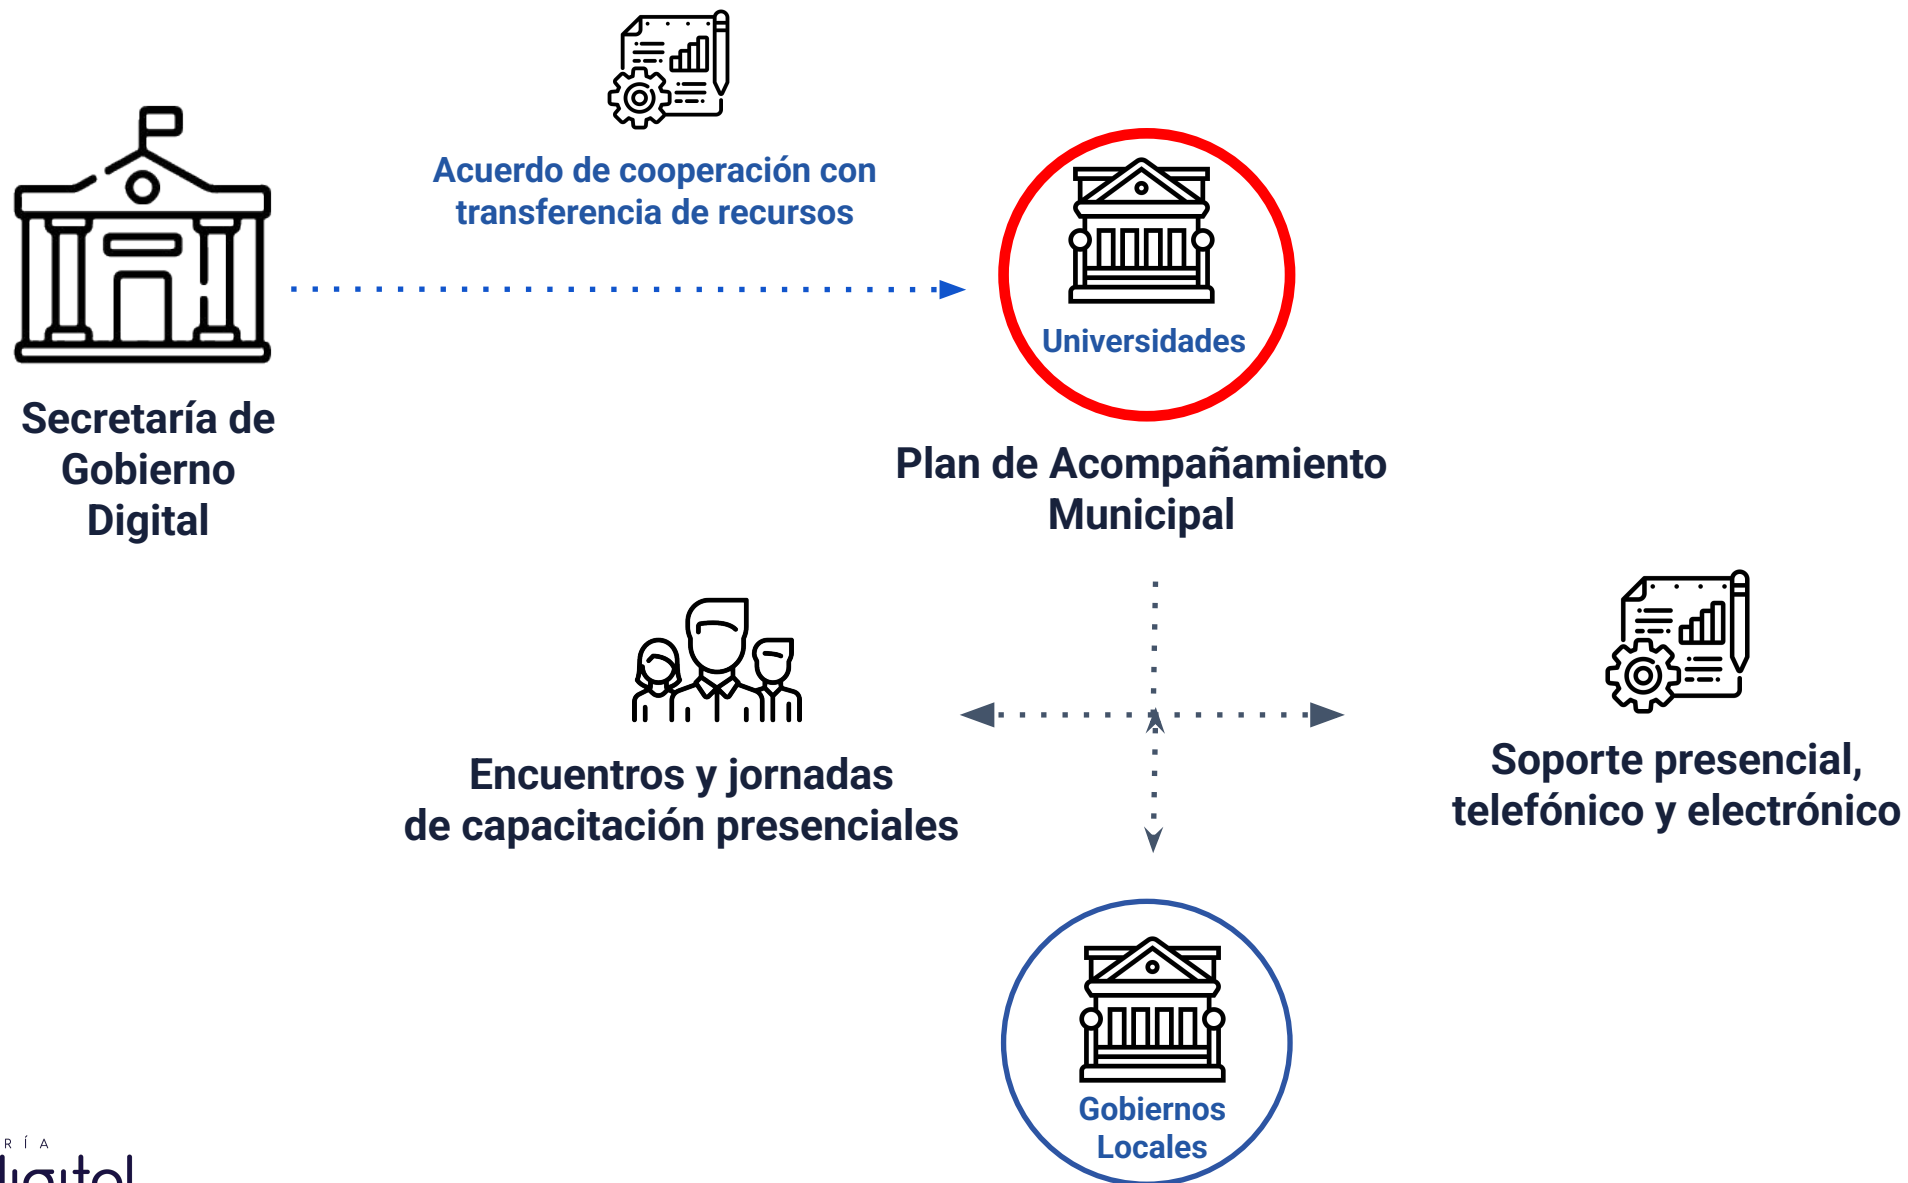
Secretaría de Gobierno Digital

Acuerdo de cooperación con transferencia de recursos

Universidades

Plan de Acompañamiento Municipal

Encuentros y jornadas de capacitación presenciales

Soporte presencial, telefónico y electrónico

Gobiernos Locales

R Í A
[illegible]